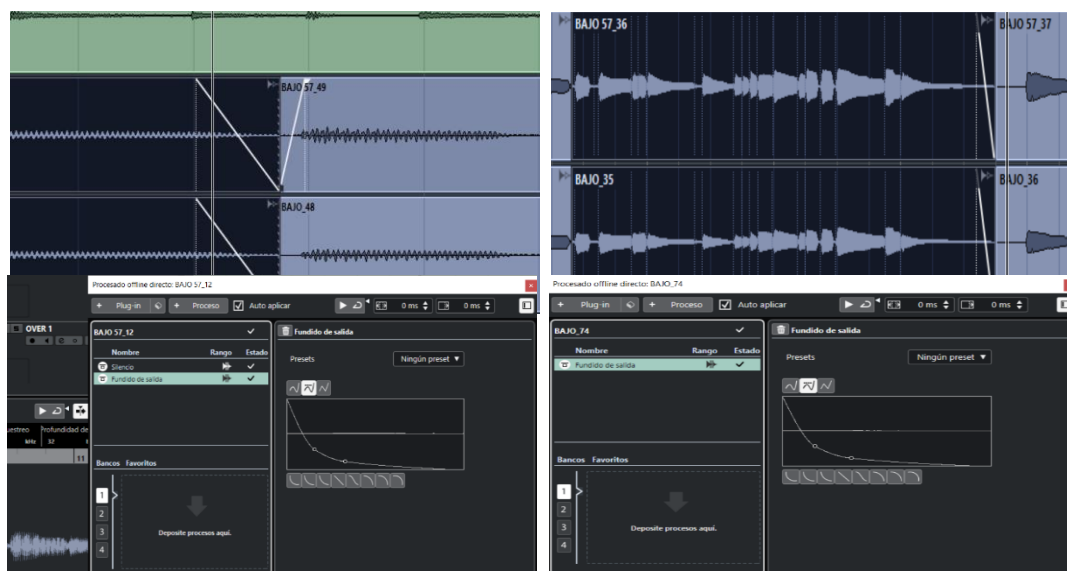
BAJO 57_49

BAJO_48

BAJO 57_36

BAJO 57_37

BAJO_35

BAJO_36

OVER 1

uestreo Profundidad de
kHz 32
11

Procesado offline directo: BAJO 57_12

+ Plug-in + Proceso Auto aplicar 0 ms 0 ms

BAJO 57_12
Nombre Rango Estado
Silencio
Fundido de salida

Bancos Favoritos
1
2
3
4
Deposite procesos aquí.

Fundido de salida
Presets Ningún preset

Procesado offline directo: BAJO_74

+ Plug-in + Proceso Auto aplicar 0 ms 0 ms

BAJO_74
Nombre Rango Estado
Fundido de salida

Bancos Favoritos
1
2
3
4
Deposite procesos aquí.

Fundido de salida
Presets Ningún preset